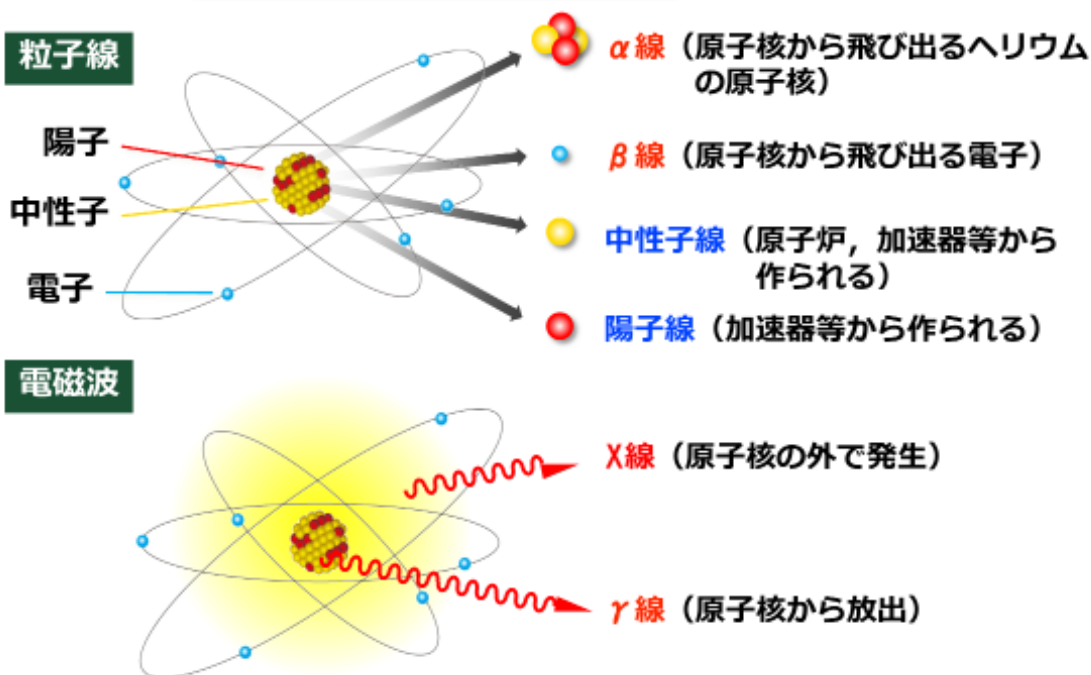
粒子線

陽子

中性子

電子

$\alpha$線（原子核から飛び出るヘリウムの原子核）

$\beta$線（原子核から飛び出る電子）

中性子線（原子炉，加速器等から作られる）

陽子線（加速器等から作られる）

電磁波

X線（原子核の外で発生）

$\gamma$線（原子核から放出）